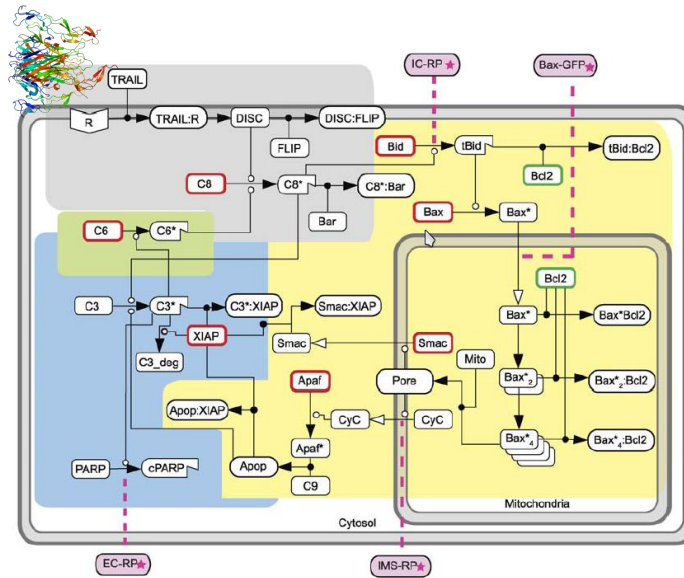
IC-RP
Bax-GFP
TRAIL
R
TRAIL:R
DISC
DISC:FLIP
FLIP
Bid
tBid
tBid:Bcl2
Bcl2
C8
C8*
C8*:Bar
Bar
Bax
Bax*
C6
C6*
Bcl2
C3
C3*
C3*:XIAP
Smac:XIAP
Bax*
Bax*Bcl2
XIAP
Smac
Smac
C3_deg
Mito
Apaf
Pore
Bax*$_2$
Bax*$_2$:Bcl2
Apop:XIAP
CyC
CyC
Apaf*
Bax*$_4$
Bax*$_4$:Bcl2
PARP
cPARP
Apop
C9
Mitochondria
Cytosol
EC-RP
IMS-RP